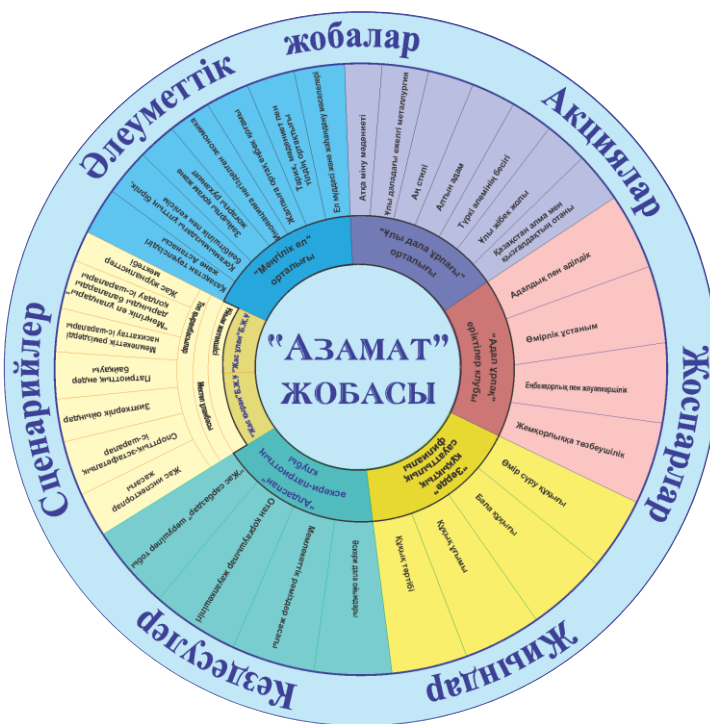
"Азамат"
жобасы

Әлеуметтік жобалар
Акциялар
Жоспарлар
Жиындар
Кездесулер
Сценарийлер

"Мәңгілік ел" орталығы
Қазақстан тәуелсіздігі және Астанасы
Бейбітшілік пен келісім
Зайырлы қоғам және жоғары руханият
Қазақстандағы ұлттың бірлік
Индустрияландыру негізінде экономика
Жалпыға ортақ еңбек қоғамы
Тарих, мәдениет пен тілдің ортақтығы
Ел мүддесі және жаһанның мәселелер

"Ұлы дала ұрпағы" орталығы
Атқа міну мәдениеті
Ұлы даладағы ежелгі металлургия
Аң стилі
Алтын адам
Түркі әлемінің бесігі
Ұлы жібек жолы
Қазақстан алма мен қызғалдақтың отаны

"Адал ұрпақ" еріктілер клубы
Адалдық пен әділдік
Өмірлік ұстаным
Еңбекқорлық пен жауапкершілік
Жемқорлыққа төзбеушілік

"Зерде" сауаттылық құқықтық филиалы
Өмір сүру құқығы
Бала құқығы
Құқық ұғымы
Құқық тәртібі

"Атажұрт" әскери-патриоттық клубы
Әскери дала өнерлері
Мемлекеттік рәміздер жасағы
Отан қорғаушылар жасақтары
"Жас сарбаздар" шерушілер тобы

"Жас Қыран", "Жас Ұлан"
Жас ұлан мүшесі
Зияткерлік мектебі
Жас көрермендер
"Мәңгілік ел" ұрандары
Мемлекеттік рәміздерді насихаттау
Патриоттық әндер
Зияткерлік сайыстар
Спорттық-сауықтық іс-шаралар
Жас инспекторлар жасағы
Қазақстан тәуелсіздігі және Астанасы
Жас журналистер мектебі